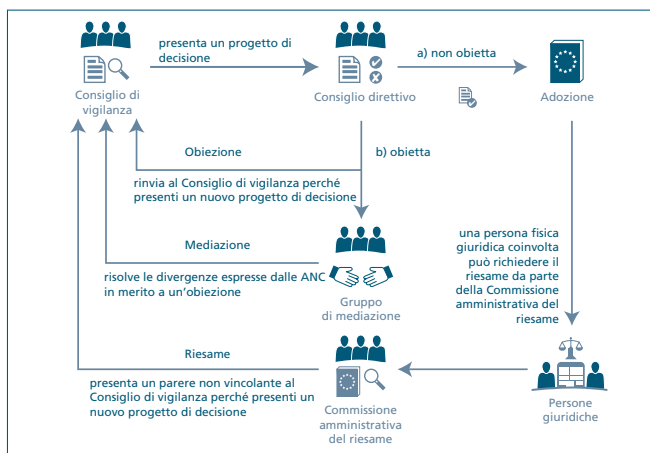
Consiglio di vigilanza

presenta un progetto di decisione

Consiglio direttivo

a) non obietta

Adozione

Obiezione

b) obietta

rinvia al Consiglio di vigilanza perché presenti un nuovo progetto di decisione

Mediazione

risolve le divergenze espresse dalle ANC in merito a un'obiezione

Gruppo di mediazione

una persona fisica giuridica coinvolta può richiedere il riesame da parte della Commissione amministrativa del riesame

Riesame

presenta un parere non vincolante al Consiglio di vigilanza perché presenti un nuovo progetto di decisione

Commissione amministrativa del riesame

Persone giuridiche